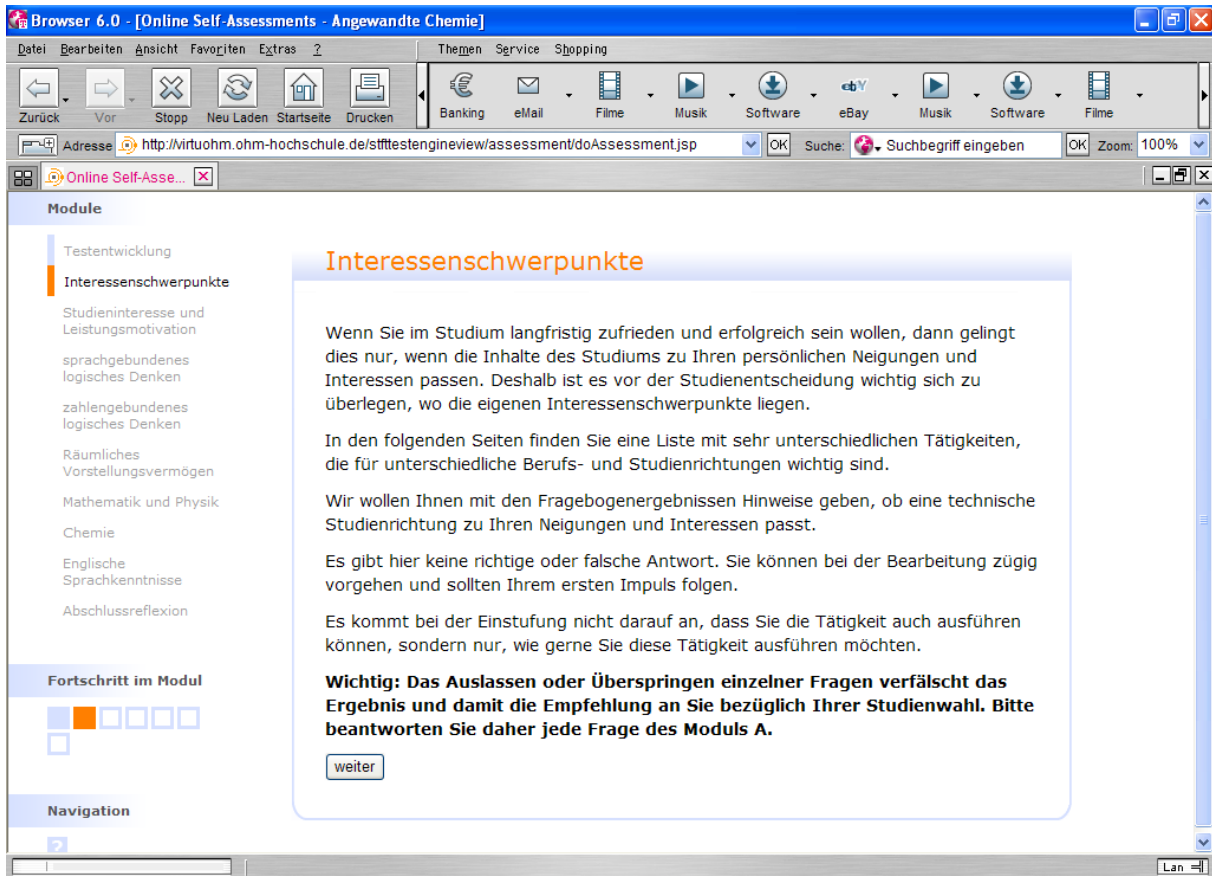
Browser 6.0 - [Online Self-Assessments - Angewandte Chemie]

Datei Bearbeiten Ansicht Favoriten Extras ?

Themen Service Shopping

Zurück Vor Stopp Neu Laden Startseite Drucken

Banking eMail Filme Musik Software eBay Musik Software Filme

Adresse http://virtuohm.ohm-hochschule.de/stfttestengineview/assessment/doAssessment.jsp OK Suche: Suchbegriff eingeben OK Zoom: 100%

Online Self-Asse...

Module

Testentwicklung

Interessenschwerpunkte

Studieninteresse und Leistungsmotivation

sprachgebundenes logisches Denken

zahlengebundenes logisches Denken

Räumliches Vorstellungsvermögen

Mathematik und Physik

Chemie

Englische Sprachkenntnisse

Abschlussreflexion

Fortschritt im Modul

Navigation

Interessenschwerpunkte

Wenn Sie im Studium langfristig zufrieden und erfolgreich sein wollen, dann gelingt dies nur, wenn die Inhalte des Studiums zu Ihren persönlichen Neigungen und Interessen passen. Deshalb ist es vor der Studienentscheidung wichtig sich zu überlegen, wo die eigenen Interessenschwerpunkte liegen.

In den folgenden Seiten finden Sie eine Liste mit sehr unterschiedlichen Tätigkeiten, die für unterschiedliche Berufs- und Studienrichtungen wichtig sind.

Wir wollen Ihnen mit den Fragebogenergebnissen Hinweise geben, ob eine technische Studienrichtung zu Ihren Neigungen und Interessen passt.

Es gibt hier keine richtige oder falsche Antwort. Sie können bei der Bearbeitung zügig vorgehen und sollten Ihrem ersten Impuls folgen.

Es kommt bei der Einstufung nicht darauf an, dass Sie die Tätigkeit auch ausführen können, sondern nur, wie gerne Sie diese Tätigkeit ausführen möchten.

**Wichtig: Das Auslassen oder Überspringen einzelner Fragen verfälscht das Ergebnis und damit die Empfehlung an Sie bezüglich Ihrer Studienwahl. Bitte beantworten Sie daher jede Frage des Moduls A.**

weiter

Lan